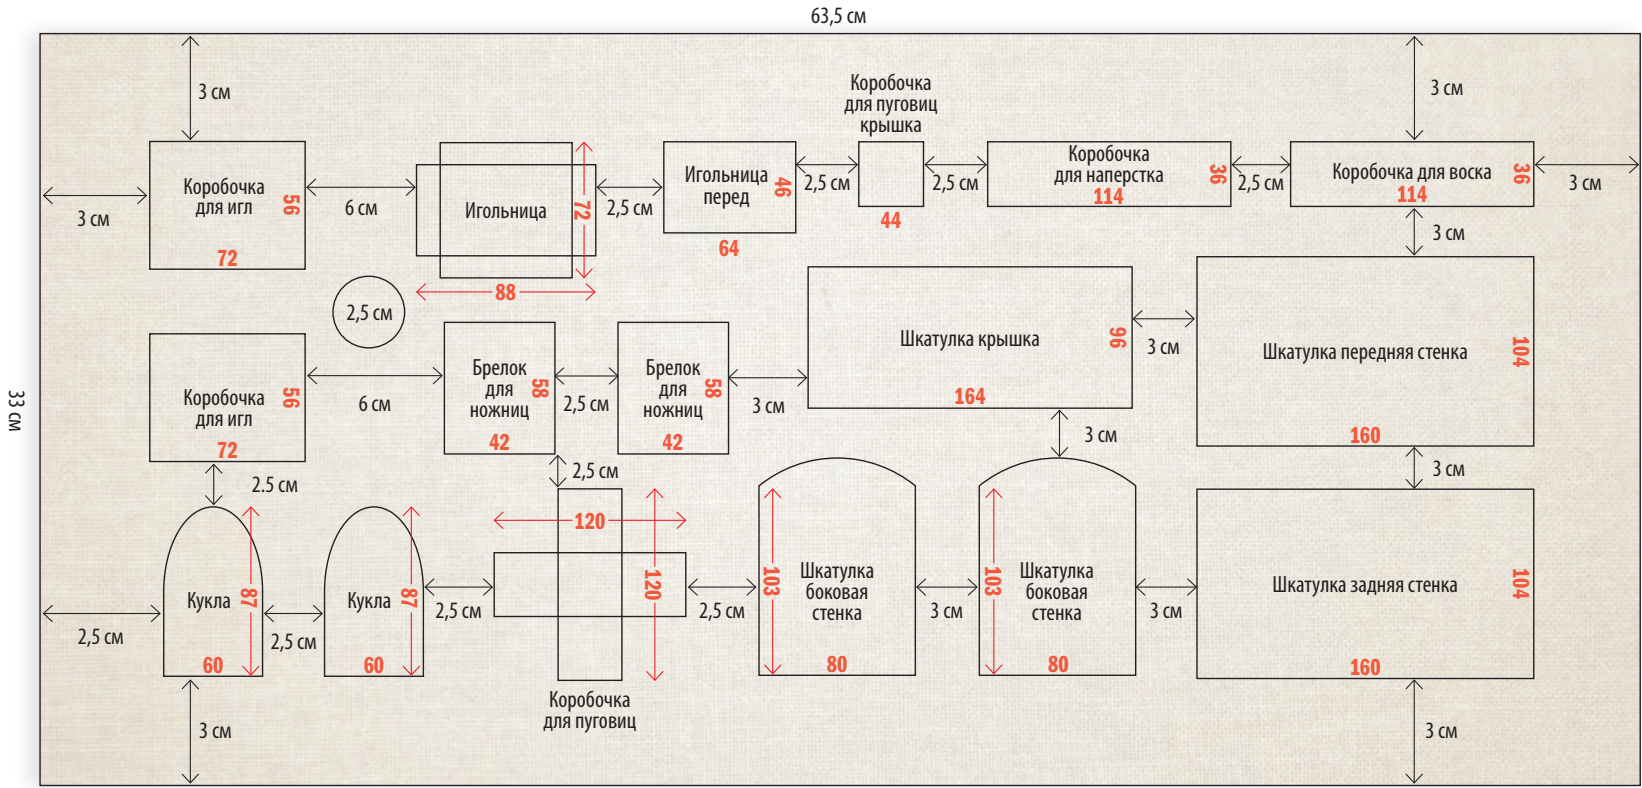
63,5 см

33 см

3 см

3 см

Коробочка для игл
56
72

6 см

Игольница
72
88

2,5 см

Игольница перед
46
64

2,5 см

Коробочка для пуговиц крышка
44

2,5 см

Коробочка для наперстка
36
114

2,5 см

Коробочка для воска
36
114

3 см

3 см

3 см

2,5 см

Коробочка для игл
56
72

6 см

Брелок для ножниц
58
42

2,5 см

Брелок для ножниц
58
42

3 см

Шкатулка крышка
96
164

3 см

Шкатулка передняя стенка
104
160

3 см

2,5 см

2.5 см

3 см

3 см

2,5 см

Кукла
87
60

2,5 см

Кукла
87
60

2,5 см

120

120

Коробочка для пуговиц

2,5 см

103
Шкатулка боковая стенка
80

3 см

103
Шкатулка боковая стенка
80

3 см

Шкатулка задняя стенка
104
160

3 см

3 см